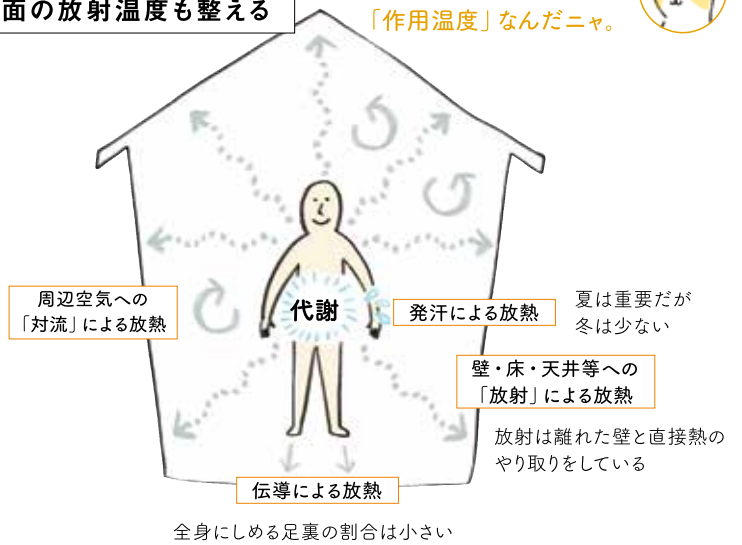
面の放射温度も整える

「作用温度」なんだニャ。

代謝

周辺空気への「対流」による放熱

発汗による放熱

夏は重要だが冬は少ない

壁・床・天井等への「放射」による放熱

放射は離れた壁と直接熱のやり取りをしている

伝導による放熱

全身にしめる足裏の割合は小さい